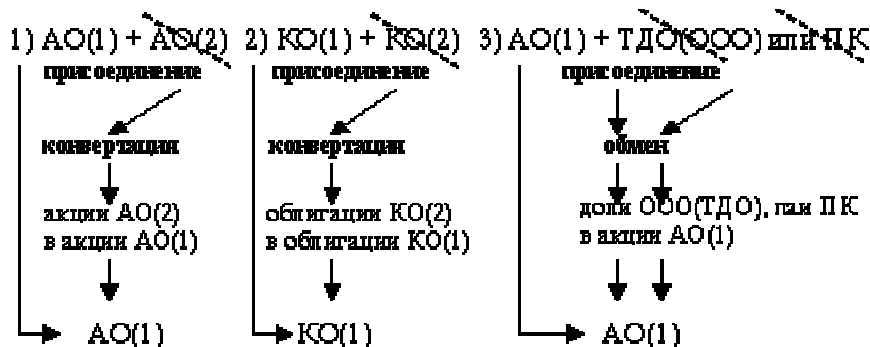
1) АО(1) + АО(2)
присоединение
конвертация
акции АО(2) в акции АО(1)
АО(1)

2) КО(1) + КО(2)
присоединение
конвертация
облигации КО(2) в облигации КО(1)
КО(1)

3) АО(1) + ТДО(ООО) или ПК
присоединение
обмен
доли ООО(ТДО), паи ПК в акции АО(1)
АО(1)